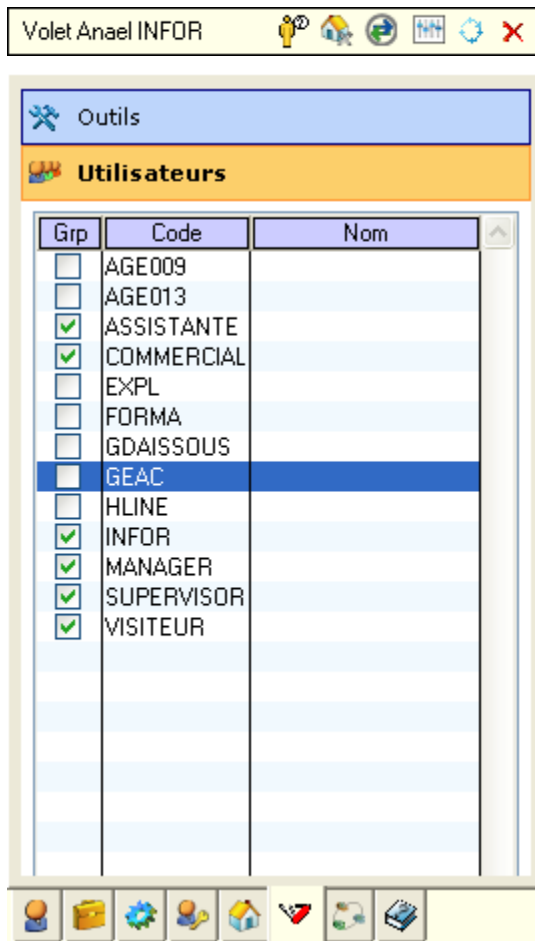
Volet Anael INFOR

Outils

Utilisateurs

| Grp | Code | Nom |
|---|---|---|
| ☐ | AGE009 | |
| ☐ | AGE013 | |
| ☑ | ASSISTANTE | |
| ☑ | COMMERCIAL | |
| ☐ | EXPL | |
| ☐ | FORMA | |
| ☐ | GDAISSOUS | |
| ☐ | GEAC | |
| ☐ | HLINE | |
| ☑ | INFOR | |
| ☑ | MANAGER | |
| ☑ | SUPERVISOR | |
| ☑ | VISITEUR | |